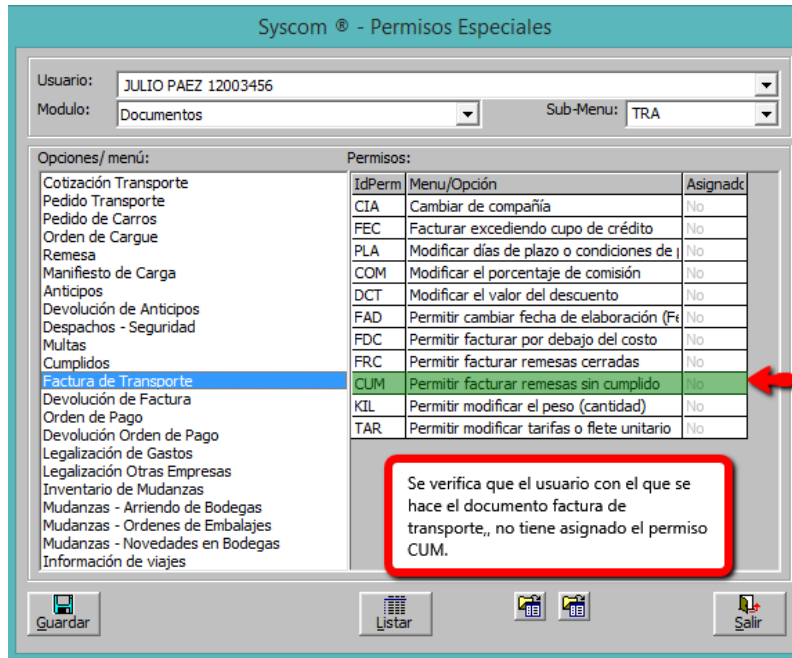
Syscom ® - Permisos Especiales

Usuario: JULIO PAEZ 12003456

Modulo: Documentos

Sub-Menu: TRA

Opciones/ menú:

Cotización Transporte
Pedido Transporte
Pedido de Carros
Orden de Cargue
Remesa
Manifiesto de Carga
Anticipos
Devolución de Anticipos
Despachos - Seguridad
Multas
Cumplidos
Factura de Transporte
Devolución de Factura
Orden de Pago
Devolución Orden de Pago
Legalización de Gastos
Legalización Otras Empresas
Inventario de Mudanzas
Mudanzas - Arriendo de Bodegas
Mudanzas - Ordenes de Embalajes
Mudanzas - Novedades en Bodegas
Información de viajes

Permisos:

| IdPerm | Menu/Opción | Asignado |
|---|---|---|
| CIA | Cambiar de compañía | No |
| FEC | Facturar excediendo cupo de crédito | No |
| PLA | Modificar días de plazo o condiciones de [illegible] | No |
| COM | Modificar el porcentaje de comisión | No |
| DCT | Modificar el valor del descuento | No |
| FAD | Permitir cambiar fecha de elaboración (Fe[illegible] | No |
| FDC | Permitir facturar por debajo del costo | No |
| FRC | Permitir facturar remesas cerradas | No |
| CUM | Permitir facturar remesas sin cumplido | No |
| KIL | Permitir modificar el peso (cantidad) | No |
| TAR | Permitir modificar tarifas o flete unitario | No |

Se verifica que el usuario con el que se hace el documento factura de transporte,, no tiene asignado el permiso CUM.

Guardar

Listar

Salir